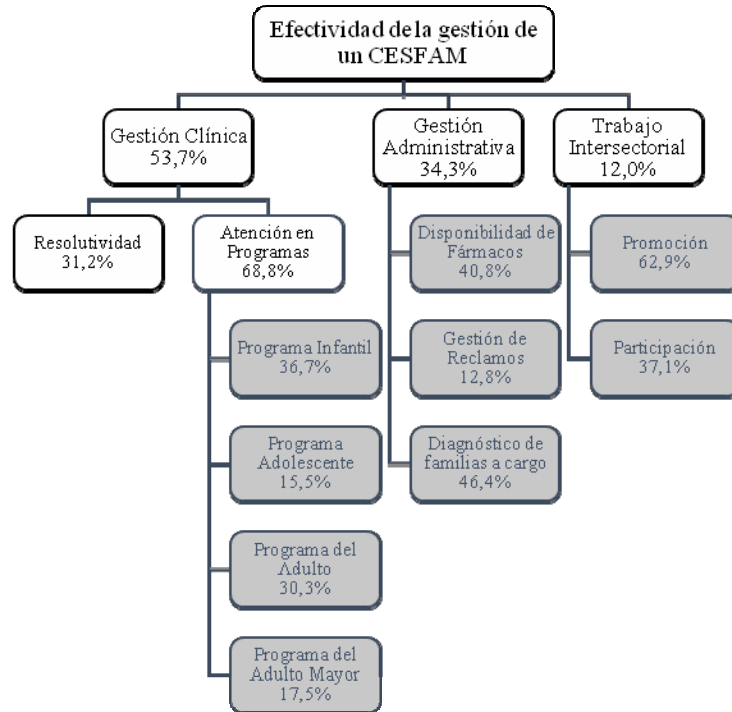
Efectividad de la gestión de un CESFAM

Gestión Clínica
53,7%

Resolutividad
31,2%

Atención en Programas
68,8%

Programa Infantil
36,7%

Programa Adolescente
15,5%

Programa del Adulto
30,3%

Programa del Adulto Mayor
17,5%

Gestión Administrativa
34,3%

Disponibilidad de Fármacos
40,8%

Gestión de Reclamos
12,8%

Diagnóstico de familias a cargo
46,4%

Trabajo Intersectorial
12,0%

Promoción
62,9%

Participación
37,1%